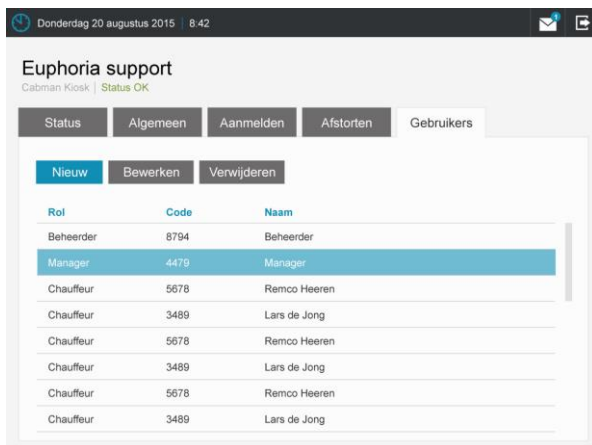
Donderdag 20 augustus 2015 | 8:42

Euphoria support
Cabman Kiosk | Status OK

Status | Algemeen | Aanmelden | Afstorten | Gebruikers

Nieuw | Bewerken | Verwijderen

| Rol | Code | Naam |
|---|---|---|
| Beheerder | 8794 | Beheerder |
| Manager | 4479 | Manager |
| Chauffeur | 5678 | Remco Heeren |
| Chauffeur | 3489 | Lars de Jong |
| Chauffeur | 5678 | Remco Heeren |
| Chauffeur | 3489 | Lars de Jong |
| Chauffeur | 5678 | Remco Heeren |
| Chauffeur | 3489 | Lars de Jong |